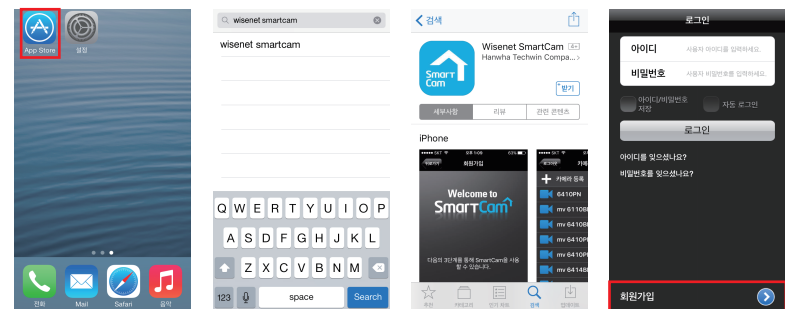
App Store
설정
전화
Mail
Safari
음악

wisenet smartcam
wisenet smartcam
Q W E R T Y U I O P
A S D F G H J K L
Z X C V B N M
123
space
Search

< 검색
Wisenet SmartCam
Hanwha Techwin Compa...
4+
받기
SmartCam
세부사항
리뷰
관련 콘텐츠
iPhone
SKT
회원가입
Welcome to
SmartCam
다음의 3단계를 통해 SmartCam을 사용할 수 있습니다.
카메라
카메라 등록
6410PN
mv 6110B
mv 6410B
mv 6410P
mv 6410P
mv 6410P
mv 6414B
mv 6410P
추천
카테고리
인기 차트
검색
업데이트

로그인
아이디
사용자 아이디를 입력하세요.
비밀번호
사용자 비밀번호를 입력하세요.
아이디/비밀번호 저장
자동 로그인
로그인
아이디를 잊으셨나요?
비밀번호를 잊으셨나요?
회원가입